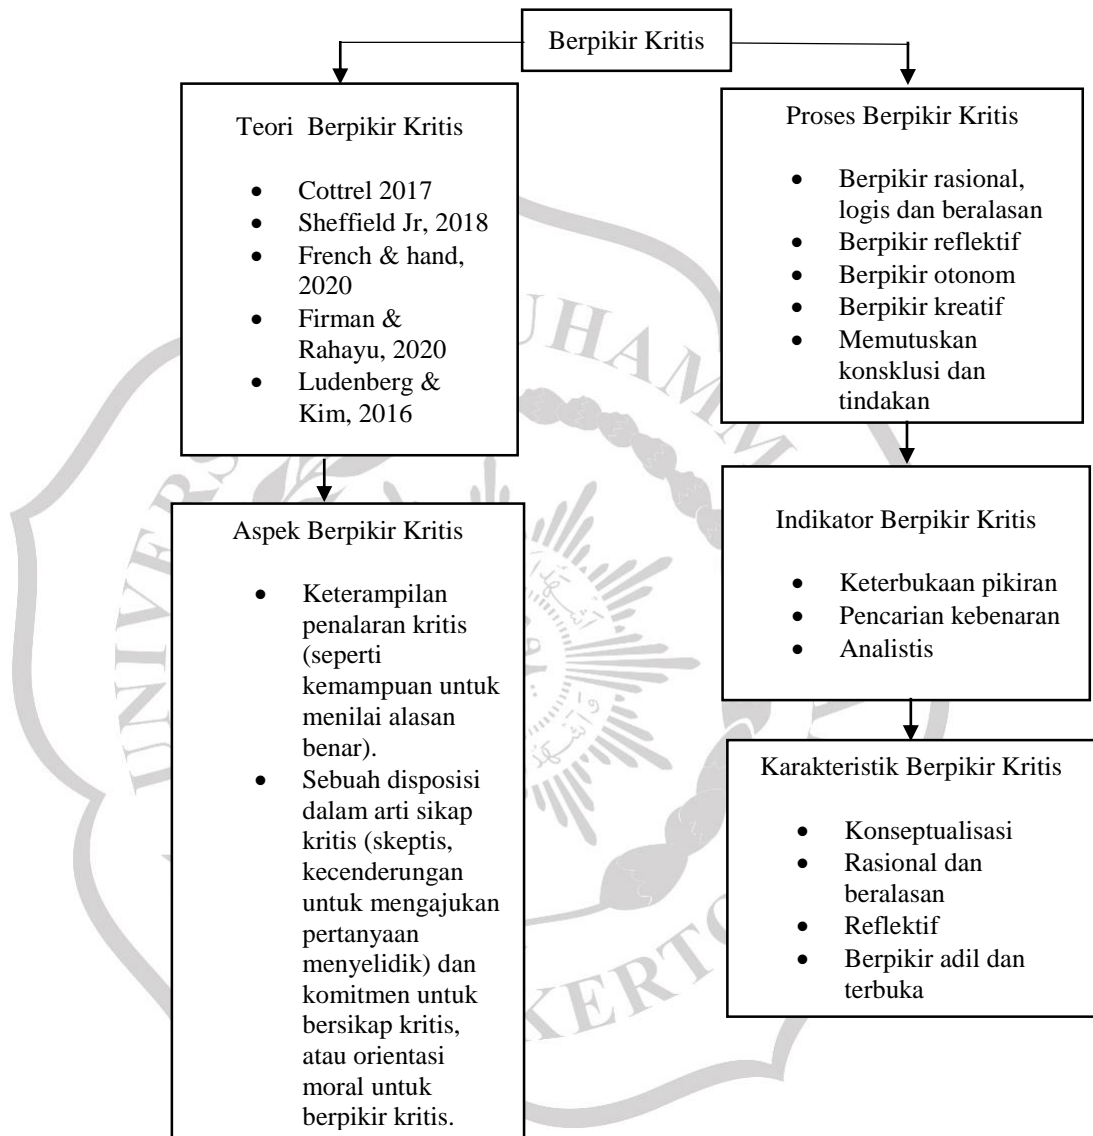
Berpikir Kritis

Teori Berpikir Kritis

- Cottrel 2017
- Sheffield Jr, 2018
- French & hand, 2020
- Firman & Rahayu, 2020
- Ludenberg & Kim, 2016

Aspek Berpikir Kritis

- Keterampilan penalaran kritis (seperti kemampuan untuk menilai alasan benar).
- Sebuah disposisi dalam arti sikap kritis (skeptis, kecenderungan untuk mengajukan pertanyaan menyelidik) dan komitmen untuk bersikap kritis, atau orientasi moral untuk berpikir kritis.

Proses Berpikir Kritis

- Berpikir rasional, logis dan beralasan
- Berpikir reflektif
- Berpikir otonom
- Berpikir kreatif
- Memutuskan konsklusi dan tindakan

Indikator Berpikir Kritis

- Keterbukaan pikiran
- Pencarian kebenaran
- Analistis

Karakteristik Berpikir Kritis

- Konseptualisasi
- Rasional dan beralasan
- Reflektif
- Berpikir adil dan terbuka